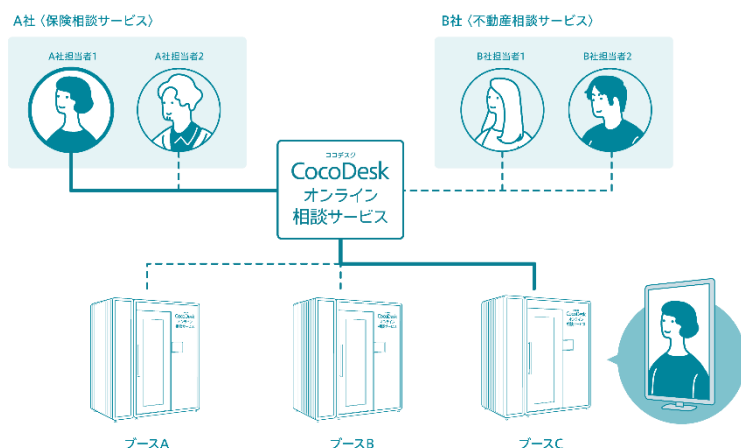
A社〈保険相談サービス〉

A社担当者1

A社担当者2

B社〈不動産相談サービス〉

B社担当者1

B社担当者2

ココデスク
CocoDesk
オンライン
相談サービス

CocoDesk
オンライン
相談サービス

CocoDesk
オンライン
相談サービス

CocoDesk
オンライン
相談サービス

ブースA

ブースB

ブースC